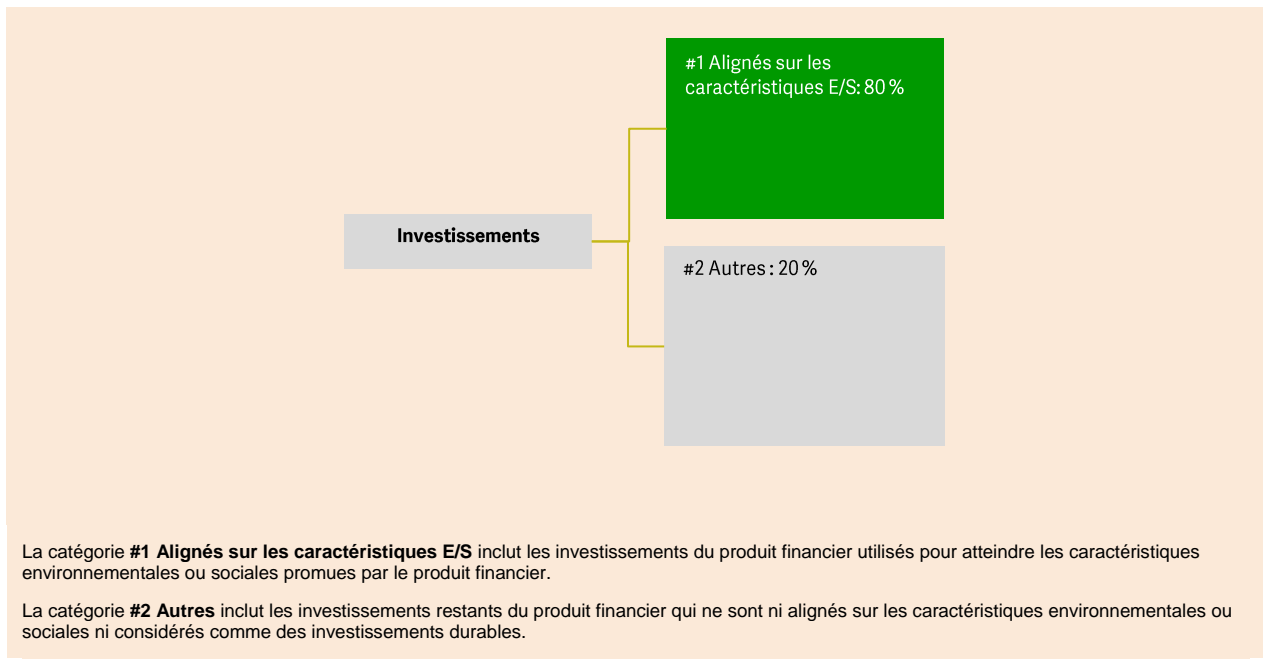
#1 Alignés sur les caractéristiques E/S: 80 %

Investissements

#2 Autres : 20 %

La catégorie **#1 Alignés sur les caractéristiques E/S** inclut les investissements du produit financier utilisés pour atteindre les caractéristiques environnementales ou sociales promues par le produit financier.

La catégorie **#2 Autres** inclut les investissements restants du produit financier qui ne sont ni alignés sur les caractéristiques environnementales ou sociales ni considérés comme des investissements durables.